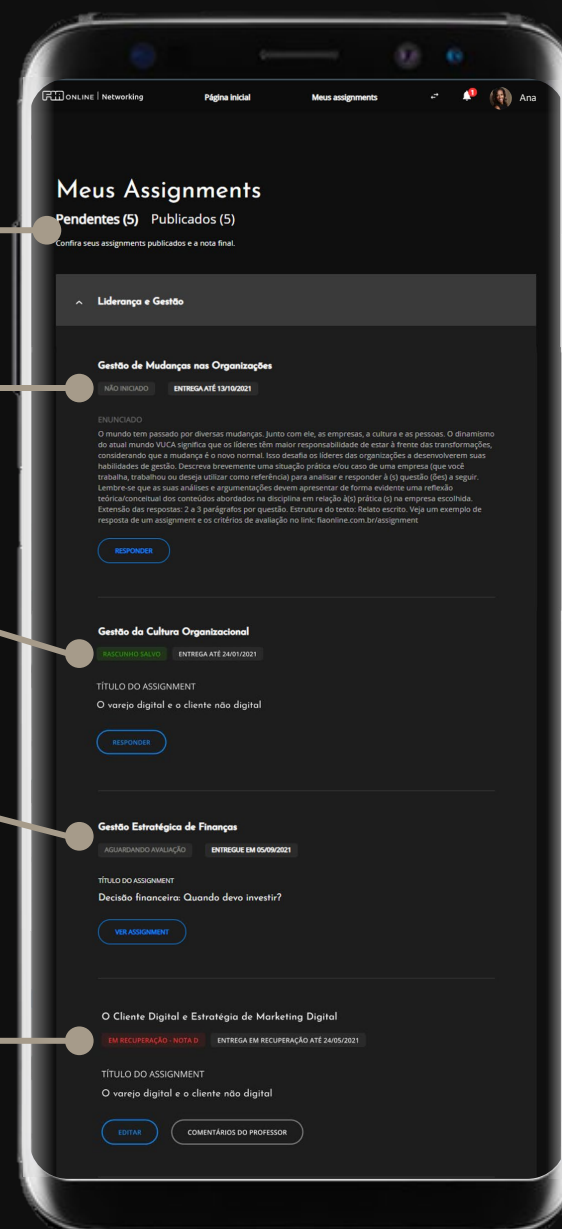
FIA ONLINE | Networking Página inicial Meus assignments 1 Ana

Meus Assignments

Pendentes (5) Publicados (5)

Confira seus assignments publicados e a nota final.

Liderança e Gestão

Gestão de Mudanças nas Organizações

NÃO INICIADO ENTREGA ATÉ 13/10/2021

ENUNCIADO

O mundo tem passado por diversas mudanças. Junto com ele, as empresas, a cultura e as pessoas. O dinamismo do atual mundo VUCA significa que os líderes têm maior responsabilidade de estar à frente das transformações, considerando que a mudança é o novo normal. Isso desafia os líderes das organizações a desenvolverem suas habilidades de gestão. Descreva brevemente uma situação prática e/ou caso de uma empresa (que você trabalha, trabalhou ou deseja utilizar como referência) para analisar e responder à (s) questão (ões) a seguir. Lembre-se que as suas análises e argumentações devem apresentar de forma evidente uma reflexão teórica/conceitual dos conteúdos abordados na disciplina em relação à(s) prática (s) na empresa escolhida. Extensão das respostas: 2 a 3 parágrafos por questão. Estrutura do texto: Relato escrito. Veja um exemplo de resposta de um assignment e os critérios de avaliação no link: fiaonline.com.br/assignment

RESPONDER

Gestão da Cultura Organizacional

RASCUNHO SALVO ENTREGA ATÉ 24/01/2021

TÍTULO DO ASSIGNMENT

O varejo digital e o cliente não digital

RESPONDER

Gestão Estratégica de Finanças

AGUARDANDO AVALIAÇÃO ENTREGUE EM 05/09/2021

TÍTULO DO ASSIGNMENT

Decisão financeira: Quando devo investir?

VER ASSIGNMENT

O Cliente Digital e Estratégia de Marketing Digital

EM RECUPERAÇÃO - NOTA D ENTREGA EM RECUPERAÇÃO ATÉ 24/05/2021

TÍTULO DO ASSIGNMENT

O varejo digital e o cliente não digital

EDITAR COMENTÁRIOS DO PROFESSOR